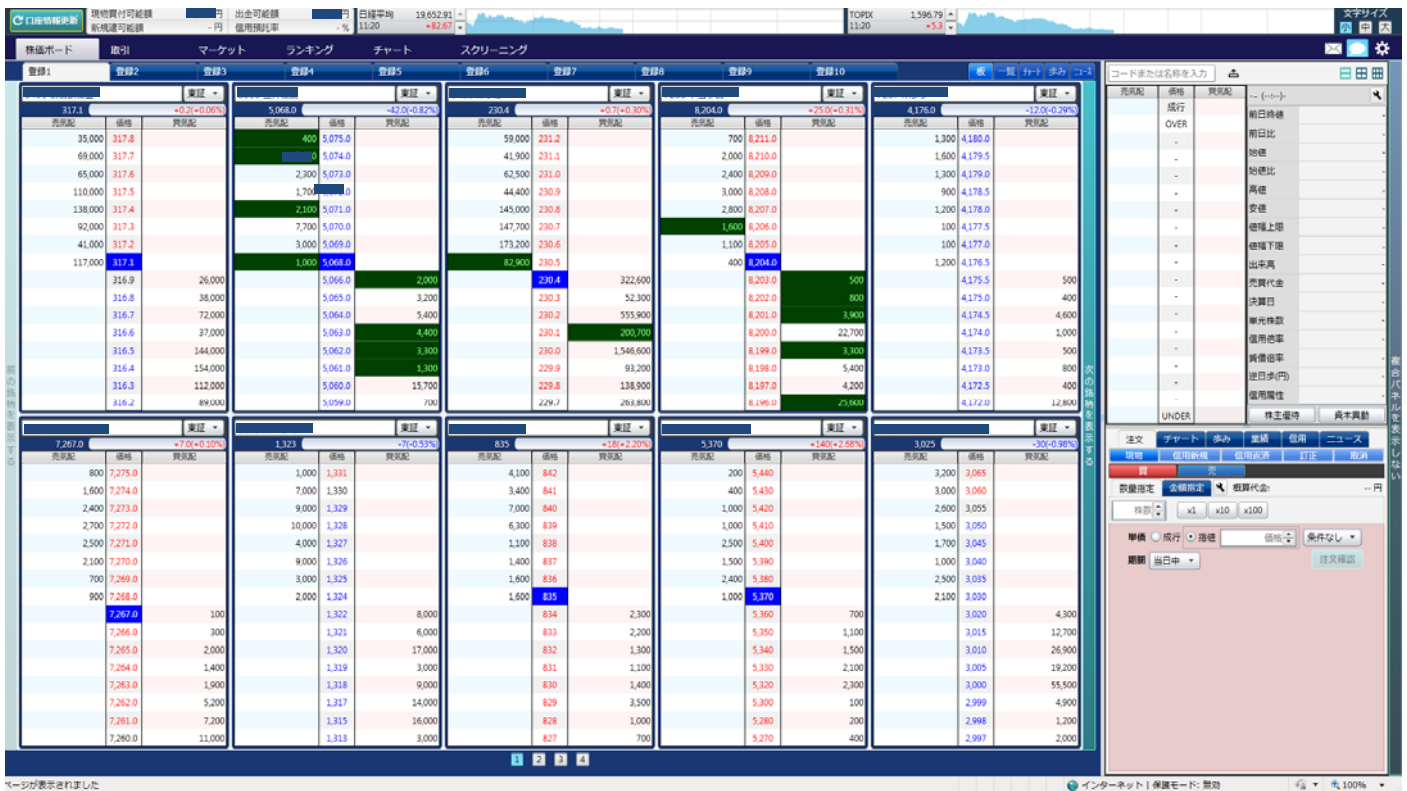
口座情報更新 現物買付可能額 円 新規建可能額 - 円 出金可能額 円 信用預託率 - % 日経平均 19,652.91 11:20 +82.67 TOPIX 1,596.79 11:20 +5.3 文字サイズ 小 中 大

株価ボード 取引 マーケット ランキング チャート スクリーニング

登録1 登録2 登録3 登録4 登録5 登録6 登録7 登録8 登録9 登録10 板 一覧 チャート 歩み ニュース

| 売気配 | 価格 | 買気配 |
|---|---|---|
| 35,000 | 317.8 | |
| 69,000 | 317.7 | |
| 65,000 | 317.6 | |
| 110,000 | 317.5 | |
| 138,000 | 317.4 | |
| 92,000 | 317.3 | |
| 41,000 | 317.2 | |
| 117,000 | 317.1 | |
| | 316.9 | 26,000 |
| | 316.8 | 38,000 |
| | 316.7 | 72,000 |
| | 316.6 | 37,000 |
| | 316.5 | 144,000 |
| | 316.4 | 154,000 |
| | 316.3 | 112,000 |
| | 316.2 | 89,000 |

東証 317.1 +0.2(+0.06%)

東証 5,068.0 -42.0(-0.82%)

| 売気配 | 価格 | 買気配 |
|---|---|---|
| 400 | 5,075.0 | |
| 0 | 5,074.0 | |
| 2,300 | 5,073.0 | |
| 1,700 | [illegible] | |
| 2,100 | 5,071.0 | |
| 7,700 | 5,070.0 | |
| 3,000 | 5,069.0 | |
| 1,000 | 5,068.0 | |
| | 5,066.0 | 2,000 |
| | 5,065.0 | 3,200 |
| | 5,064.0 | 5,400 |
| | 5,063.0 | 4,400 |
| | 5,062.0 | 3,300 |
| | 5,061.0 | 1,300 |
| | 5,060.0 | 15,700 |
| | 5,059.0 | 700 |

東証 230.4 +0.7(+0.30%)

| 売気配 | 価格 | 買気配 |
|---|---|---|
| 59,000 | 231.2 | |
| 41,900 | 231.1 | |
| 62,500 | 231.0 | |
| 44,400 | 230.9 | |
| 145,000 | 230.8 | |
| 147,700 | 230.7 | |
| 173,200 | 230.6 | |
| 82,900 | 230.5 | |
| | 230.4 | 322,600 |
| | 230.3 | 52,300 |
| | 230.2 | 555,900 |
| | 230.1 | 200,700 |
| | 230.0 | 1,546,600 |
| | 229.9 | 93,200 |
| | 229.8 | 138,900 |
| | 229.7 | 263,800 |

東証 8,204.0 +25.0(+0.31%)

| 売気配 | 価格 | 買気配 |
|---|---|---|
| 700 | 8,211.0 | |
| 2,000 | 8,210.0 | |
| 2,400 | 8,209.0 | |
| 3,000 | 8,208.0 | |
| 2,800 | 8,207.0 | |
| 1,600 | 8,206.0 | |
| 1,100 | 8,205.0 | |
| 400 | 8,204.0 | |
| | 8,203.0 | 500 |
| | 8,202.0 | 800 |
| | 8,201.0 | 3,900 |
| | 8,200.0 | 22,700 |
| | 8,199.0 | 3,300 |
| | 8,198.0 | 5,400 |
| | 8,197.0 | 4,200 |
| | 8,196.0 | 25,600 |

東証 4,176.0 -12.0(-0.29%)

| 売気配 | 価格 | 買気配 |
|---|---|---|
| 1,300 | 4,180.0 | |
| 1,600 | 4,179.5 | |
| 2,400 | 4,179.0 | |
| 900 | 4,178.5 | |
| 1,200 | 4,178.0 | |
| 100 | 4,177.5 | |
| 100 | 4,177.0 | |
| 1,200 | 4,176.5 | |
| | 4,175.5 | 500 |
| | 4,175.0 | 400 |
| | 4,174.5 | 4,600 |
| | 4,174.0 | 1,000 |
| | 4,173.5 | 500 |
| | 4,173.0 | 800 |
| | 4,172.5 | 400 |
| | 4,172.0 | 12,800 |

東証 7,267.0 +7.0(+0.10%)

| 売気配 | 価格 | 買気配 |
|---|---|---|
| 800 | 7,275.0 | |
| 1,600 | 7,274.0 | |
| 2,400 | 7,273.0 | |
| 2,700 | 7,272.0 | |
| 2,500 | 7,271.0 | |
| 2,100 | 7,270.0 | |
| 700 | 7,269.0 | |
| 900 | 7,268.0 | |
| | 7,267.0 | 100 |
| | 7,266.0 | 300 |
| | 7,265.0 | 2,000 |
| | 7,264.0 | 1,400 |
| | 7,263.0 | 1,900 |
| | 7,262.0 | 5,200 |
| | 7,261.0 | 7,200 |
| | 7,260.0 | 11,000 |

東証 1,323 -7(-0.53%)

| 売気配 | 価格 | 買気配 |
|---|---|---|
| 1,000 | 1,331 | |
| 7,000 | 1,330 | |
| 9,000 | 1,329 | |
| 10,000 | 1,328 | |
| 4,000 | 1,327 | |
| 9,000 | 1,326 | |
| 3,000 | 1,325 | |
| 2,000 | 1,324 | |
| | 1,322 | 8,000 |
| | 1,321 | 6,000 |
| | 1,320 | 17,000 |
| | 1,319 | 3,000 |
| | 1,318 | 9,000 |
| | 1,317 | 14,000 |
| | 1,315 | 16,000 |
| | 1,313 | 3,000 |

東証 835 +18(+2.20%)

| 売気配 | 価格 | 買気配 |
|---|---|---|
| 4,100 | 842 | |
| 3,400 | 841 | |
| 7,000 | 840 | |
| 6,300 | 839 | |
| 1,100 | 838 | |
| 1,400 | 837 | |
| 1,600 | 836 | |
| 1,600 | 835 | |
| | 834 | 2,300 |
| | 833 | 2,200 |
| | 832 | 1,300 |
| | 831 | 1,100 |
| | 830 | 1,400 |
| | 829 | 3,500 |
| | 828 | 1,000 |
| | 827 | 700 |

東証 5,370 +140(+2.68%)

| 売気配 | 価格 | 買気配 |
|---|---|---|
| 200 | 5,440 | |
| 400 | 5,430 | |
| 1,000 | 5,420 | |
| 1,000 | 5,410 | |
| 2,500 | 5,400 | |
| 1,500 | 5,390 | |
| 2,400 | 5,380 | |
| 1,000 | 5,370 | |
| | 5,360 | 700 |
| | 5,350 | 1,100 |
| | 5,340 | 1,500 |
| | 5,330 | 2,100 |
| | 5,320 | 2,300 |
| | 5,300 | 100 |
| | 5,280 | 200 |
| | 5,270 | 400 |

東証 3,025 -30(-0.98%)

| 売気配 | 価格 | 買気配 |
|---|---|---|
| 3,200 | 3,065 | |
| 3,000 | 3,060 | |
| 2,600 | 3,055 | |
| 1,500 | 3,050 | |
| 1,700 | 3,045 | |
| 1,000 | 3,040 | |
| 2,500 | 3,035 | |
| 2,100 | 3,030 | |
| | 3,020 | 4,300 |
| | 3,015 | 12,700 |
| | 3,010 | 26,900 |
| | 3,005 | 19,200 |
| | 3,000 | 55,500 |
| | 2,999 | 4,900 |
| | 2,998 | 1,200 |
| | 2,997 | 2,000 |

前の銘柄を表示する 次の銘柄を表示する

1 2 3 4

コードまたは名称を入力

売気配 価格 買気配 成行 OVER UNDER

-- (--:--)- 前日終値 前日比 始値 始値比 高値 安値 値幅上限 値幅下限 出来高 売買代金 決算日 単元株数 信用倍率 貸借倍率 逆日歩(円) 信用属性

株主優待 資本異動

注文 チャート 歩み 業績 信用 ニュース
現物 信用新規 信用返済 訂正 取消
買 売
数量指定 金額指定 概算代金: -- 円
株数 x1 x10 x100
単価 成行 指値 価格 条件なし
期間 当日中 注文確認

複合パネルを表示しない

ページが表示されました インターネット | 保護モード: 無効 100%